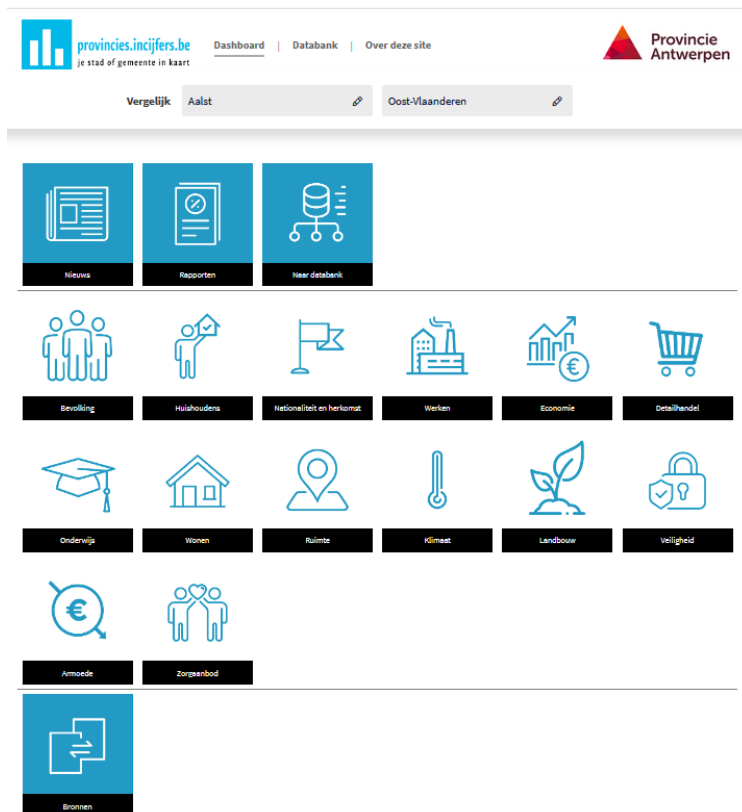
provincies.incijfers.be
je stad of gemeente in kaart

Dashboard | Databank | Over deze site

Provincie Antwerpen

Vergelijk Aalst Oost-Vlaanderen

Nieuws

Rapporten

Naar databank

Bevolking

Huishoudens

Nationaliteit en herkomst

Werken

Economie

Detailhandel

Onderwijs

Wonen

Ruimte

Klimaat

Landbouw

Veiligheid

Armoede

Zorgaanbod

Bronnen